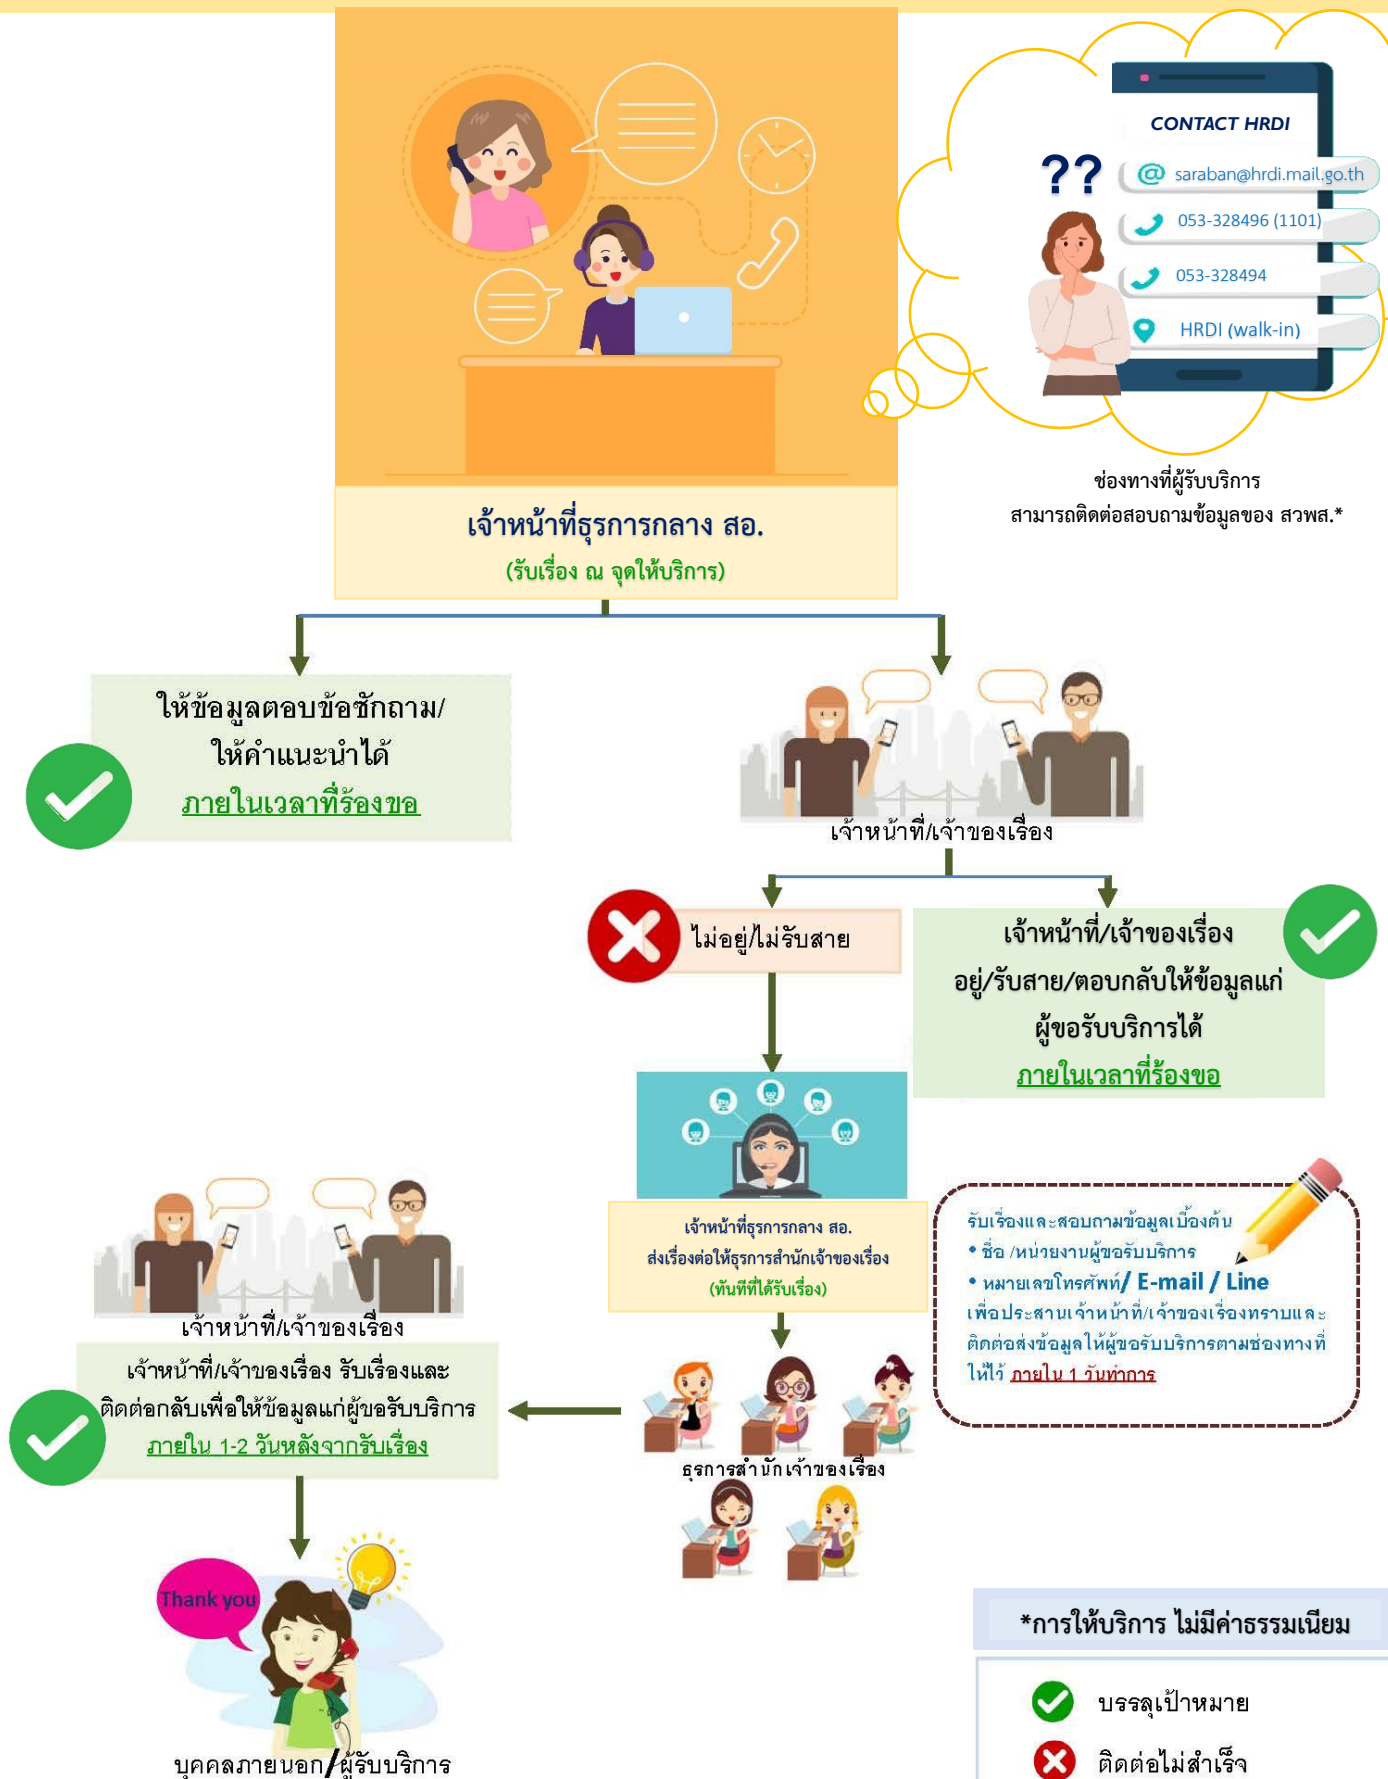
CONTACT HRDI

??

saraban@hrdi.mail.go.th

053-328496 (1101)

053-328494

HRDI (walk-in)

ช่องทางที่ผู้รับบริการ สามารถติดต่อสอบถามข้อมูลของ สวพส.*

เจ้าหน้าที่ธุรการกลาง สอ.
(รับเรื่อง ณ จุดให้บริการ)

ให้ข้อมูลตอบข้อซักถาม/ ให้คำแนะนำได้
ภายในเวลาที่ร้องขอ

เจ้าหน้าที่/เจ้าของเรื่อง

ไม่อยู่/ไม่รับสาย

เจ้าหน้าที่/เจ้าของเรื่อง อยู่/รับสาย/ตอบกลับให้ข้อมูลแก่ผู้ขอรับบริการได้
ภายในเวลาที่ร้องขอ

เจ้าหน้าที่ธุรการกลาง สอ.
ส่งเรื่องต่อให้ธุรการสำนักเจ้าของเรื่อง
(ทันทีที่ได้รับเรื่อง)

รับเรื่องและสอบถามข้อมูลเบื้องต้น
• ชื่อ /หน่วยงานผู้ขอรับบริการ
• หมายเลขโทรศัพท์/ E-mail / Line
เพื่อประสานเจ้าหน้าที่/เจ้าของเรื่องทราบและติดต่อส่งข้อมูลให้ผู้ขอรับบริการตามช่องทางที่ให้ไว้ ภายใน 1 วันทำการ

เจ้าหน้าที่/เจ้าของเรื่อง

เจ้าหน้าที่/เจ้าของเรื่อง รับเรื่องและติดต่อกลับเพื่อให้ข้อมูลแก่ผู้ขอรับบริการ
ภายใน 1-2 วันหลังจากรับเรื่อง

ธุรการสำนักเจ้าของเรื่อง

Thank you

บุคคลภายนอก/ผู้รับบริการ

*การให้บริการ ไม่มีค่าธรรมเนียม

บรรลุเป้าหมาย

ติดต่อไม่สำเร็จ